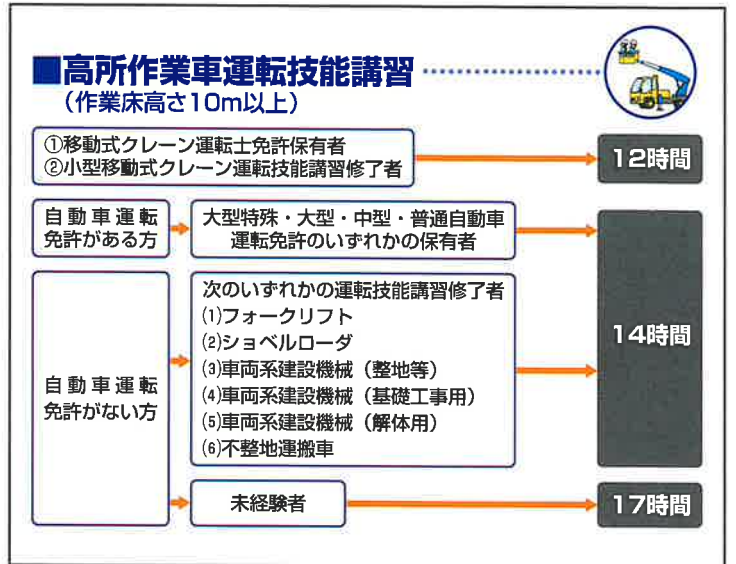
■高所作業車運転技能講習
（作業床高さ10m以上）

①移動式クレーン運転士免許保有者
②小型移動式クレーン運転技能講習修了者

12時間

自動車運転免許がある方

大型特殊・大型・中型・普通自動車運転免許のいずれかの保有者

自動車運転免許がない方

次のいずれかの運転技能講習修了者
(1)フォークリフト
(2)ショベルローダ
(3)車両系建設機械（整地等）
(4)車両系建設機械（基礎工事用）
(5)車両系建設機械（解体用）
(6)不整地運搬車

14時間

未経験者

17時間